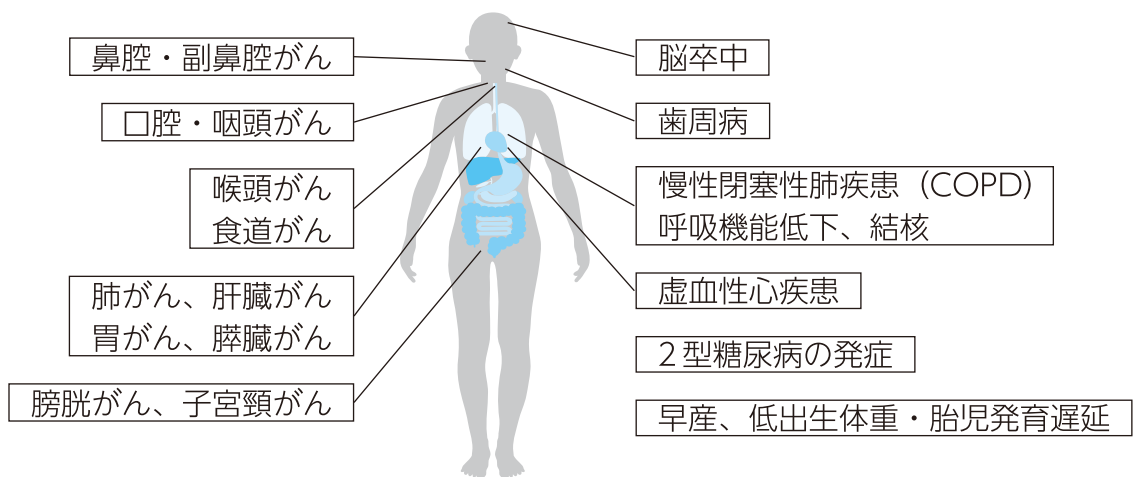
鼻腔・副鼻腔がん

口腔・咽頭がん

喉頭がん
食道がん

肺がん、肝臓がん
胃がん、膵臓がん

膀胱がん、子宮頸がん

脳卒中

歯周病

慢性閉塞性肺疾患（COPD）
呼吸機能低下、結核

虚血性心疾患

２型糖尿病の発症

早産、低出生体重・胎児発育遅延